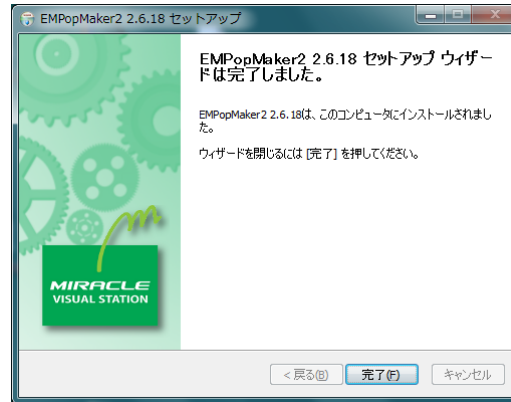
EMPopMaker2 2.6.18 セットアップ

EMPopMaker2 2.6.18 セットアップ ウィザードは完了しました。

EMPopMaker2 2.6.18は、このコンピュータにインストールされました。

ウィザードを閉じるには [完了] を押してください。

MIRACLE
VISUAL STATION

< 戻る(B)
完了(F)
キャンセル